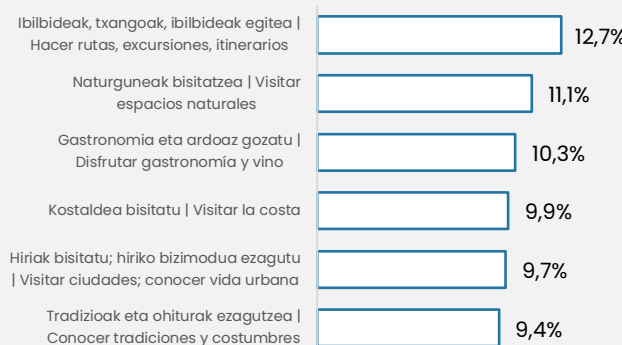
Ibilbideak, txangoak, ibilbideak egitea | Hacer rutas, excursiones, itinerarios
12,7%

Naturguneak bisitatzea | Visitar espacios naturales
11,1%

Gastronomia eta ardoaz gozatu | Disfrutar gastronomía y vino
10,3%

Kostaldea bisitatu | Visitar la costa
9,9%

Hiriak bisitatu; hiriko bizimodua ezagutu | Visitar ciudades; conocer vida urbana
9,7%

Tradizioak eta ohiturak ezagutzea | Conocer tradiciones y costumbres
9,4%